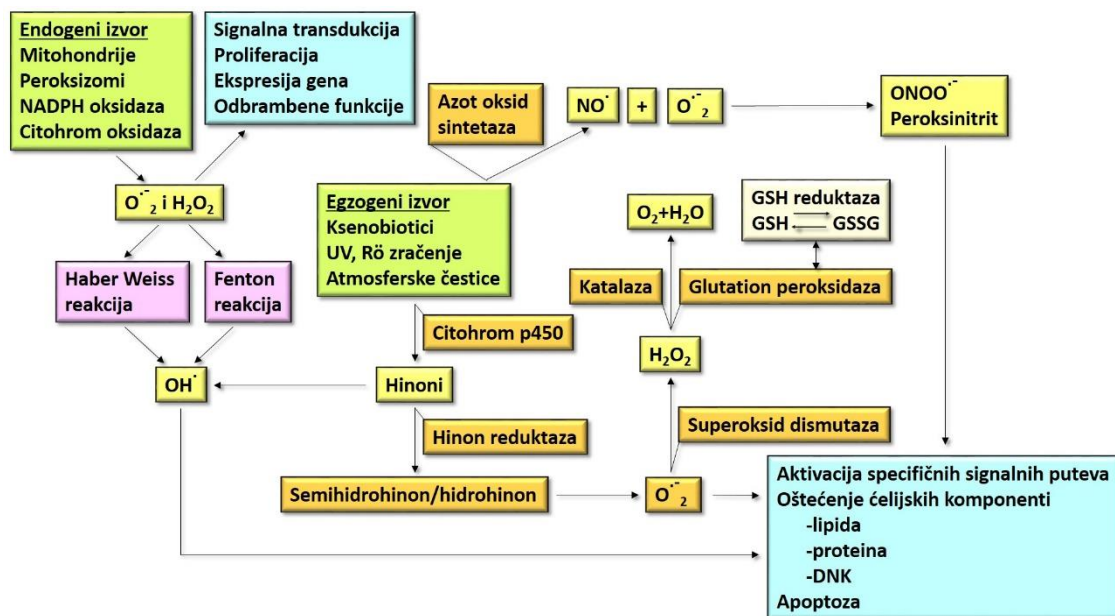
Endogeni izvor
Mitohondrije
Peroksizomi
NADPH oksidaza
Citohrom oksidaza

Signalna transdukcija
Proliferacija
Ekspresija gena
Odbrambene funkcije

Azot oksid sintetaza

$NO^{\cdot}$ + $O_2^{\cdot-}$

$ONOO^{\cdot-}$
Peroksinitrit

$O_2^{\cdot-}$ i $H_2O_2$

Egzogeni izvor
Ksenobiotici
UV, Rö zračenje
Atmosferske čestice

$O_2$+$H_2O$

GSH reduktaza
GSH GSSG

Haber Weiss reakcija

Fenton reakcija

Katalaza

Glutation peroksidaza

Citohrom p450

$H_2O_2$

$OH^{\cdot}$

Hinoni

Superoksid dismutaza

Hinon reduktaza

Semihidrohinon/hidrohinon

$O_2^{\cdot-}$

Aktivacija specifičnih signalnih puteva
Oštećenje ćelijskih komponenti
-lipida
-proteina
-DNK
Apoptoza